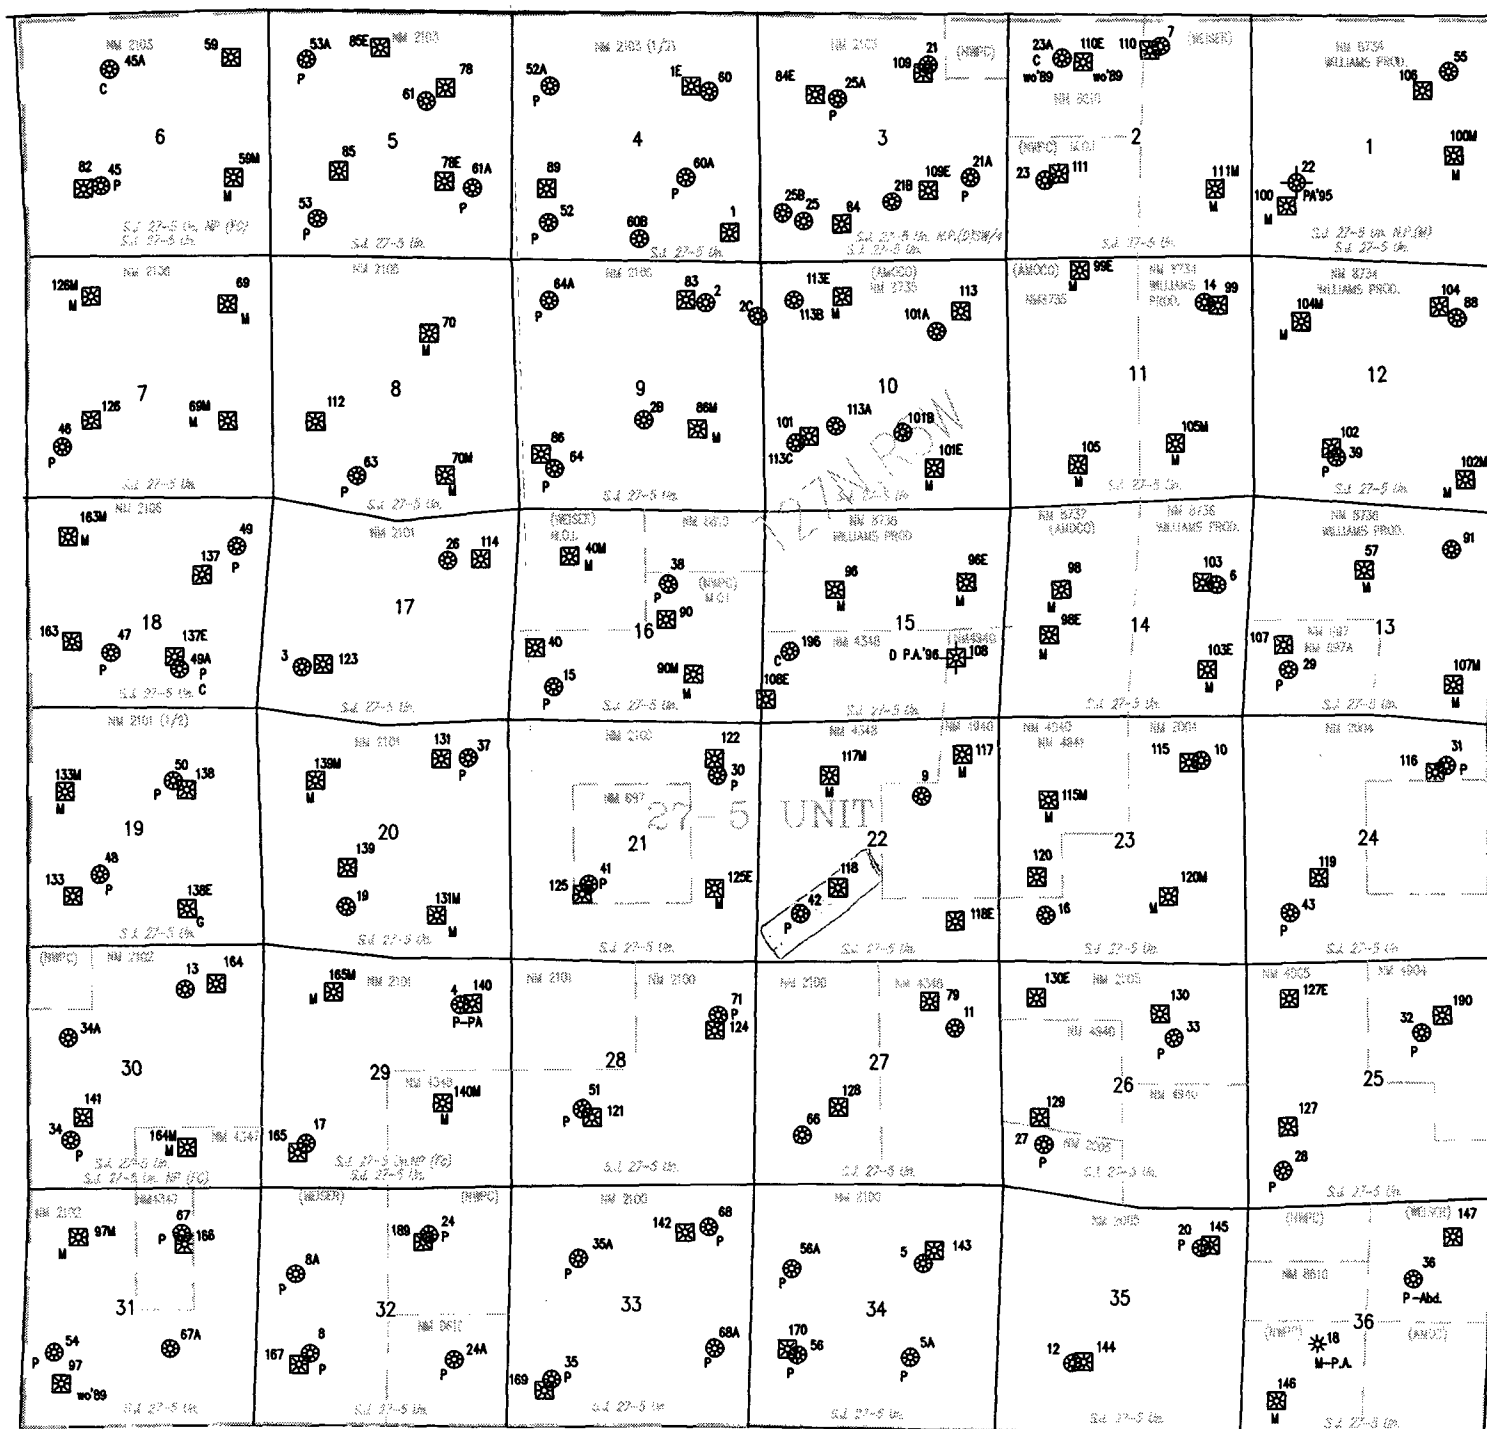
NM 2103 59 45A C 6 82 45 P 59M M S.J. 27-5 Un. NP (FC) S.J. 27-5 Un.

53A 85E NM 2103 78 61 P 5 85 78E 61A P 53 P S.J. 27-5 Un.

NM 2103 (1/2) 52A P 1E 60 4 89 60A P 52 P 60B 1 S.J. 27-5 Un.

NM 2103 (NWPC) 21 109 84E 25A P 3 21B 109E 21A P 25B 25 84 S.J. 27-5 Un. NP.(DSW/4) S.J. 27-5 Un.

23A C wo'89 110E wo'89 110 7 (NEISER) NM 2610 (NWPC) M.O.I. 2 23 111 111M M S.J. 27-5 Un.

NM 8734 WILLIAMS PROD. 106 55 1 100M M 22 PA'95 100 M S.J. 27-5 Un. N.P.(M) S.J. 27-5 Un.

NM 2106 126M M 69 M 7 126 46 P 69M M S.J. 27-5 Un.

NM 2105 70 M 8 112 63 P 70M M S.J. 27-5 Un.

64A P NM 2106 83 2 2C 9 29 86M M 86 64 P S.J. 27-5 Un.

113E 113B M (AMOCO) NM 2735 113 101A 10 101 113C 113A 101B 101E M 127A R-O-W

(AMOCO) 99E NM 2735 NM 8734 WILLIAMS PROD. 14 99 11 105 105M M S.J. 27-5 Un.

NM 8734 WILLIAMS PROD. 104M M 104 88 12 102 39 P 102M M S.J. 27-5 Un.

163M M NM 2106 49 P 137 163 47 P 18 137E 49A P C S.J. 27-5 Un.

NM 2101 26 114 17 3 123 S.J. 27-5 Un.

(NEISER) M.O.I. 40M M NM 3610 38 P (NWPC) M.O.I. 90 16 40 15 P 90M M 108E S.J. 27-5 Un.

NM 8736 WILLIAMS PROD. 96 M 96E M 15 196 C NM 4348 (NM4348) D P.A.'96 108 S.J. 27-5 Un.

NM 8737 (AMOCO) NM 8736 WILLIAMS PROD. 98 M 103 6 98E M 14 103E M S.J. 27-5 Un.

NM 8736 WILLIAMS PROD. 91 57 M 13 107 NM 697 NM 697A 29 P 107M M S.J. 27-5 Un.

NM 2101 (1/2) 133M M 50 P 138 19 48 P 133 138E G S.J. 27-5 Un.

NM 2101 139M M 131 37 P 20 139 19 131M M S.J. 27-5 Un.

NM 2100 122 30 P NM 697 27-5 UNIT 21 41 P 125 125E M S.J. 27-5 Un.

NM 4348 117M M NM 1940 117 M 9 22 118 42 P 118E S.J. 27-5 Un.

NM 4040 NM 4841 NM 2004 115 10 115M M 23 120 16 120M M S.J. 27-5 Un.

NM 2004 116 31 P 24 119 43 P S.J. 27-5 Un.

(NWPC) NM 2102 13 164 34A 30 141 34 P 164M M NM 4347 S.J. 27-5 Un. S.J. 27-5 Un. NP (FC)

165M M NM 2101 4 140 P-PA 29 NM 4348 140M M 165 17 S.J. 27-5 Un.NP (FC) S.J. 27-5 Un.

NM 2101 NM 2100 71 P 124 28 51 P 121 S.J. 27-5 Un.

NM 2100 NM 4348 79 11 27 128 66 S.J. 27-5 Un.

130E NM 2105 NM 4840 130 33 P 26 NM 4840 129 27 P NM 2105 S.J. 27-5 Un.

NM 4005 127E NM 4904 32 P 190 25 127 28 P S.J. 27-5 Un.

NM 2102 97M M NM4347 67 P 166 31 67A 54 P 97 wo'89 S.J. 27-5 Un.

(NEISER) (NWPC) 189 24 P 8A P 32 NM 0610 167 8 P 24A S.J. 27-5 Un.

NM 2100 142 68 P 35A P 33 68A P 169 35 P S.J. 27-5 Un.

NM 2100 56A P 5 143 34 170 56 P 5A P S.J. 27-5 Un.

NM 2005 20 P 145 35 12 144 S.J. 27-5 Un.

(NWPC) (NEISER) 147 36 P-Abd. NM 0610 (NWPC) 36 (AMOCO) 18 M-P.A. 146 M S.J. 27-5 Un.